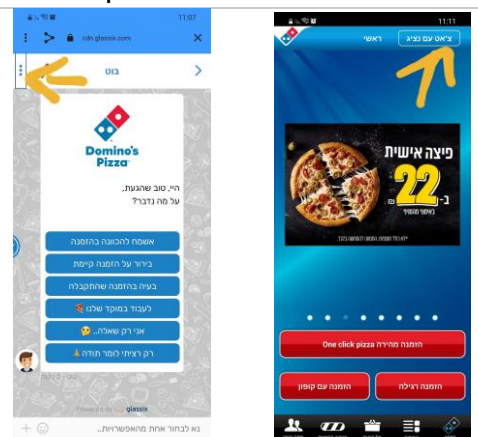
11:07

cdn.glassix.com

בוט

Domino's Pizza

היי, טוב שהגעת, על מה נדבר?

אשמח להכוונה בהזמנה

בירור על הזמנה קיימת

בעיה בהזמנה שהתקבלה

לעבוד במוקד שלנו

אני רק שאלה...

רק רציתי לומר תודה

Powered by glassix

נא לבחור אחת מהאפשרויות..

11:11

צ'אט עם נציג

ראשי

פיצה אישית

ב-22

הזמנה מהירה One click pizza

הזמנה רגילה

הזמנה עם קופון